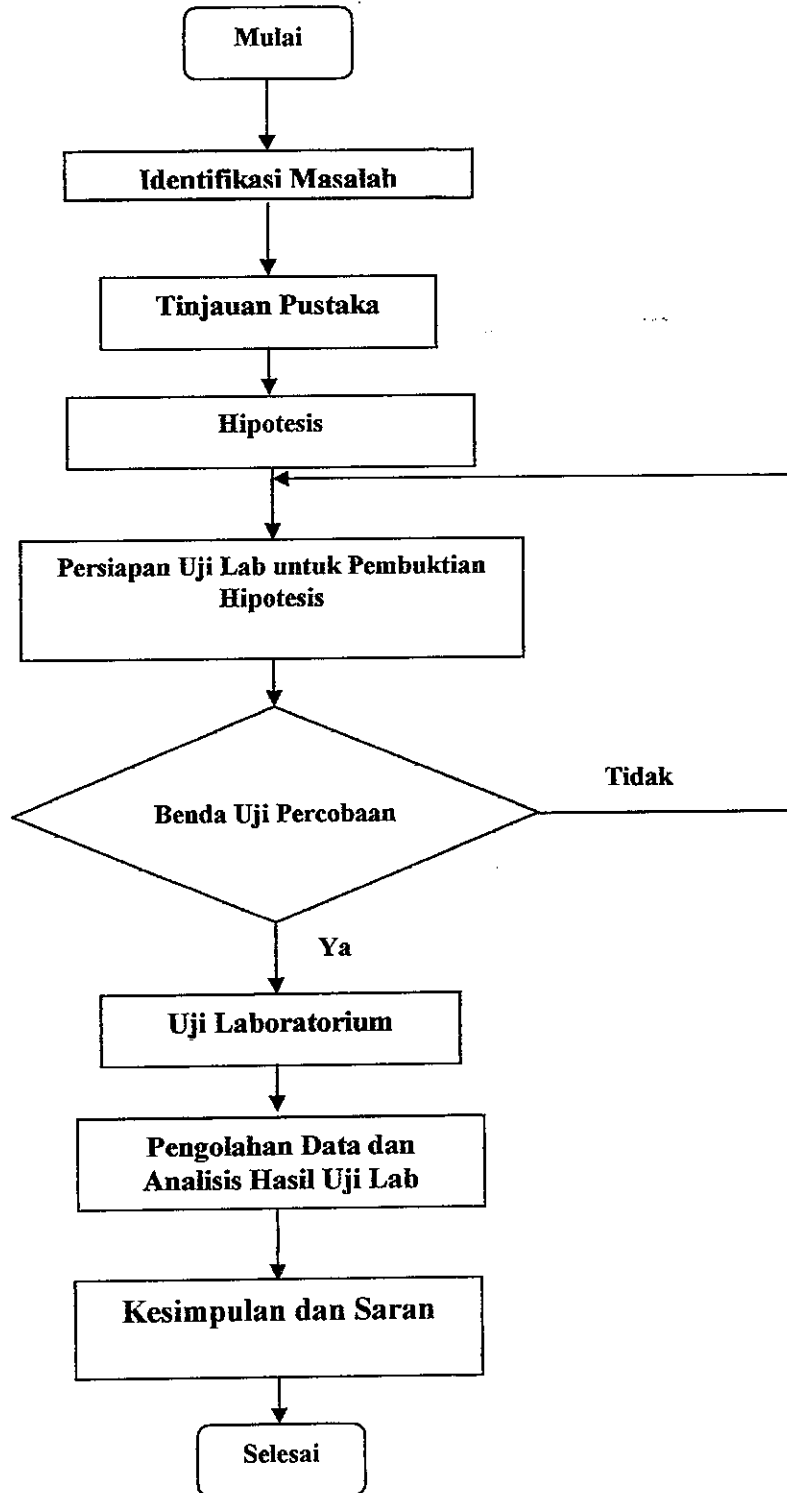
Mulai

Identifikasi Masalah

Tinjauan Pustaka

Hipotesis

Persiapan Uji Lab untuk Pembuktian Hipotesis

Benda Uji Percobaan

Tidak

Ya

Uji Laboratorium

Pengolahan Data dan Analisis Hasil Uji Lab

Kesimpulan dan Saran

Selesai